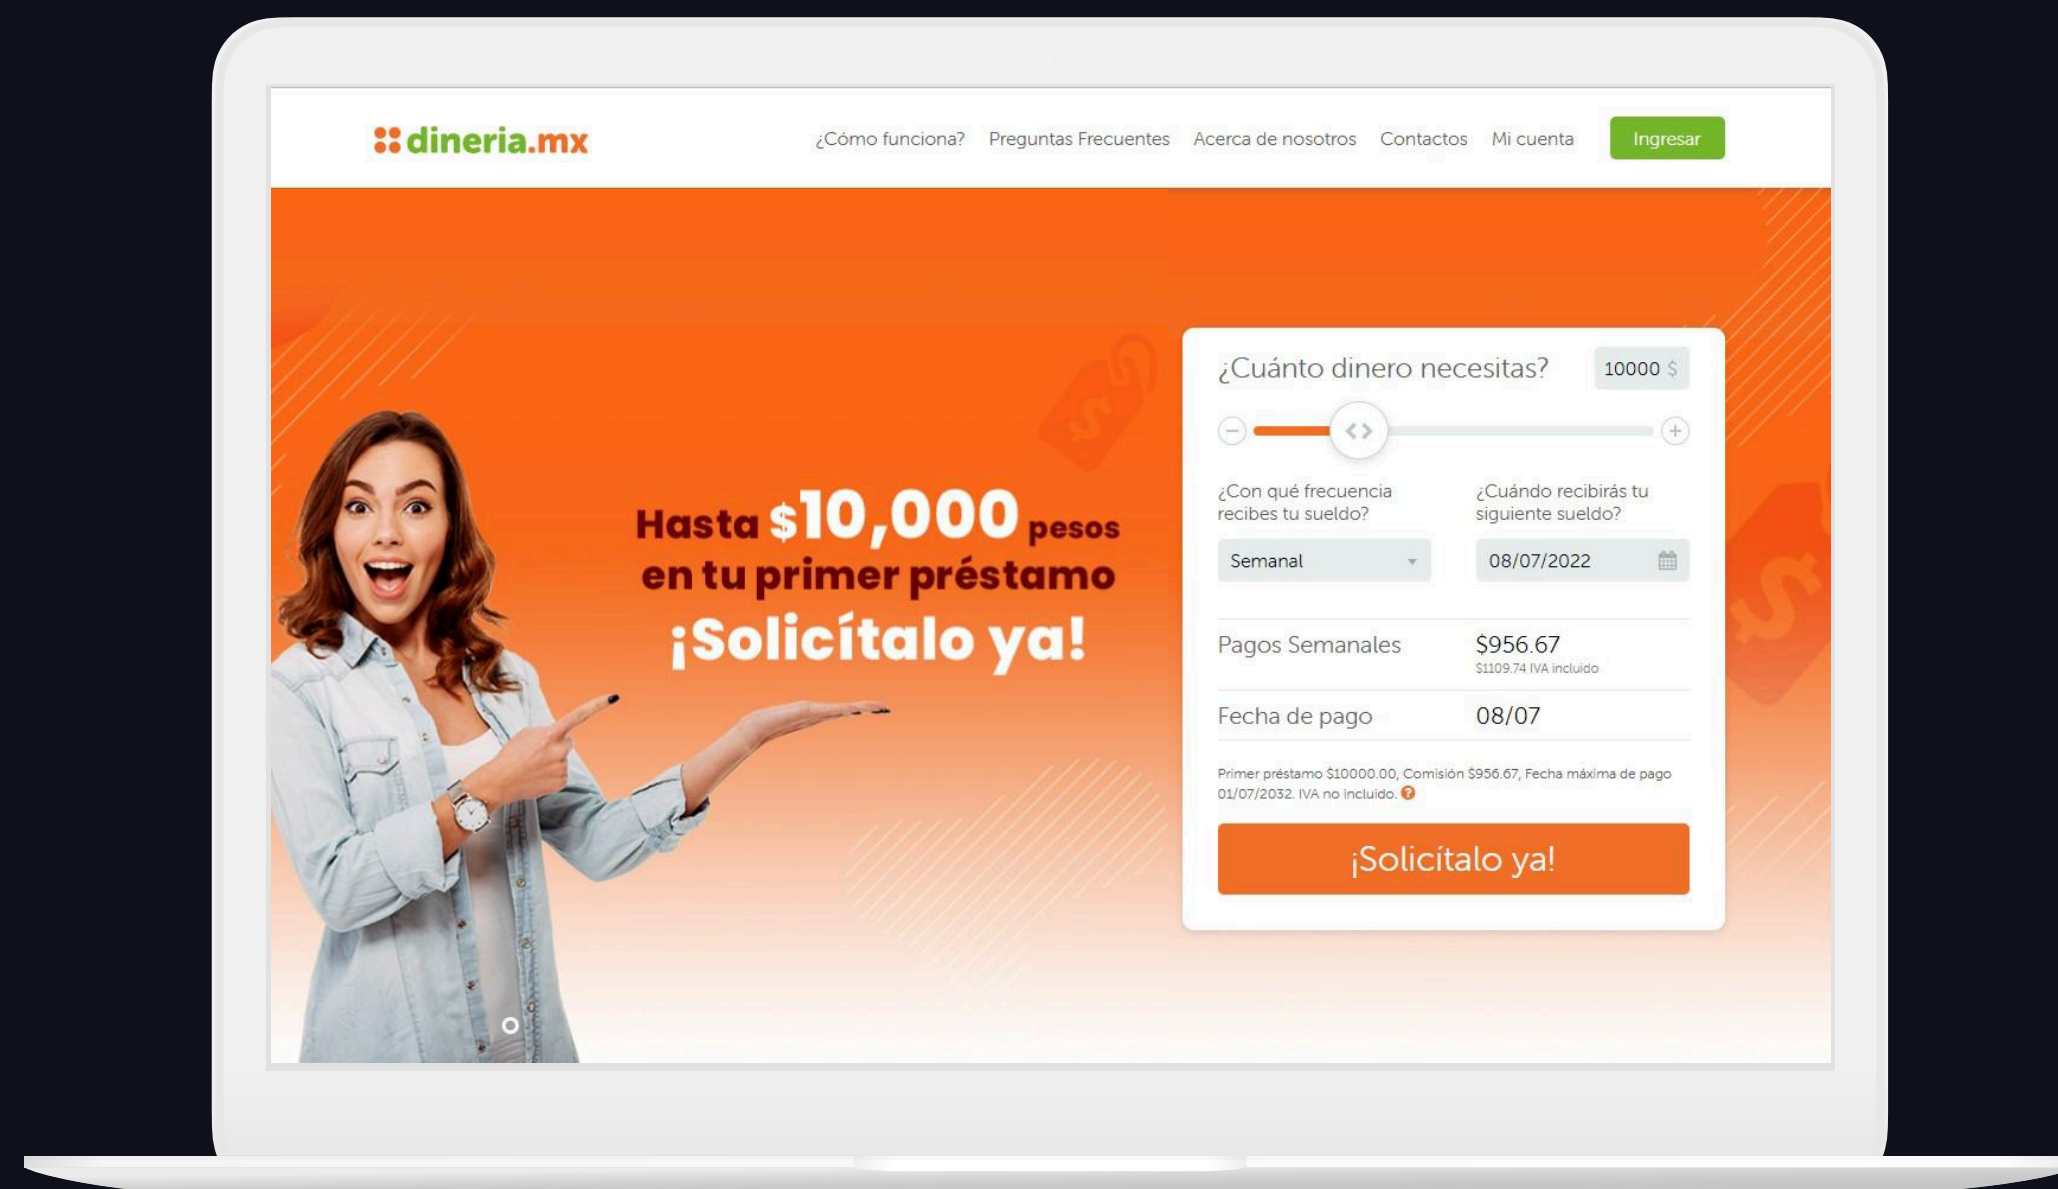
dineria.mx

¿Cómo funciona? Preguntas Frecuentes Acerca de nosotros Contactos Mi cuenta Ingresar

Hasta $10,000 pesos en tu primer préstamo ¡Solicítalo ya!

¿Cuánto dinero necesitas? 10000 $

¿Con qué frecuencia recibes tu sueldo?
Semanal

¿Cuándo recibirás tu siguiente sueldo?
08/07/2022

Pagos Semanales $956.67
$1109.74 IVA incluido

Fecha de pago 08/07

Primer préstamo $10000.00, Comisión $956.67, Fecha máxima de pago 01/07/2032. IVA no incluido.

¡Solicítalo ya!